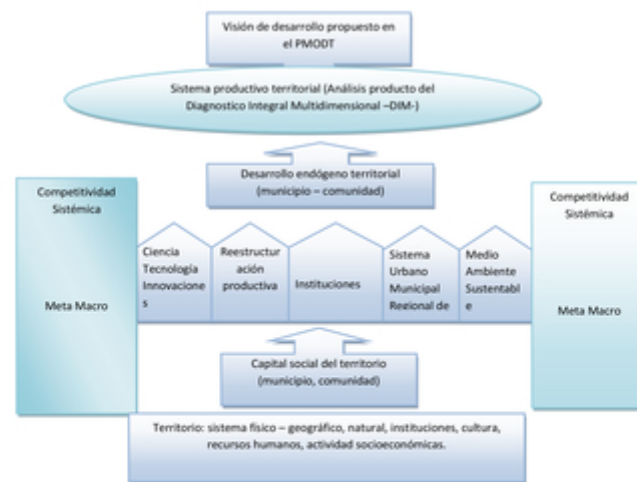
Visión de desarrollo propuesto en el PMODT

Sistema productivo territorial (Análisis producto del Diagnostico Integral Multidimensional –DIM-)

Desarrollo endógeno territorial (municipio – comunidad)

Competitividad Sistémica

Meta Macro

Ciencia Tecnología Innovaciones

Reestructuración productiva

Instituciones

Sistema Urbano Municipal Regional de

Medio Ambiente Sustentable

Competitividad Sistémica

Meta Macro

Capital social del territorio (municipio, comunidad)

Territorio: sistema físico – geográfico, natural, instituciones, cultura, recursos humanos, actividad socioeconómicas.